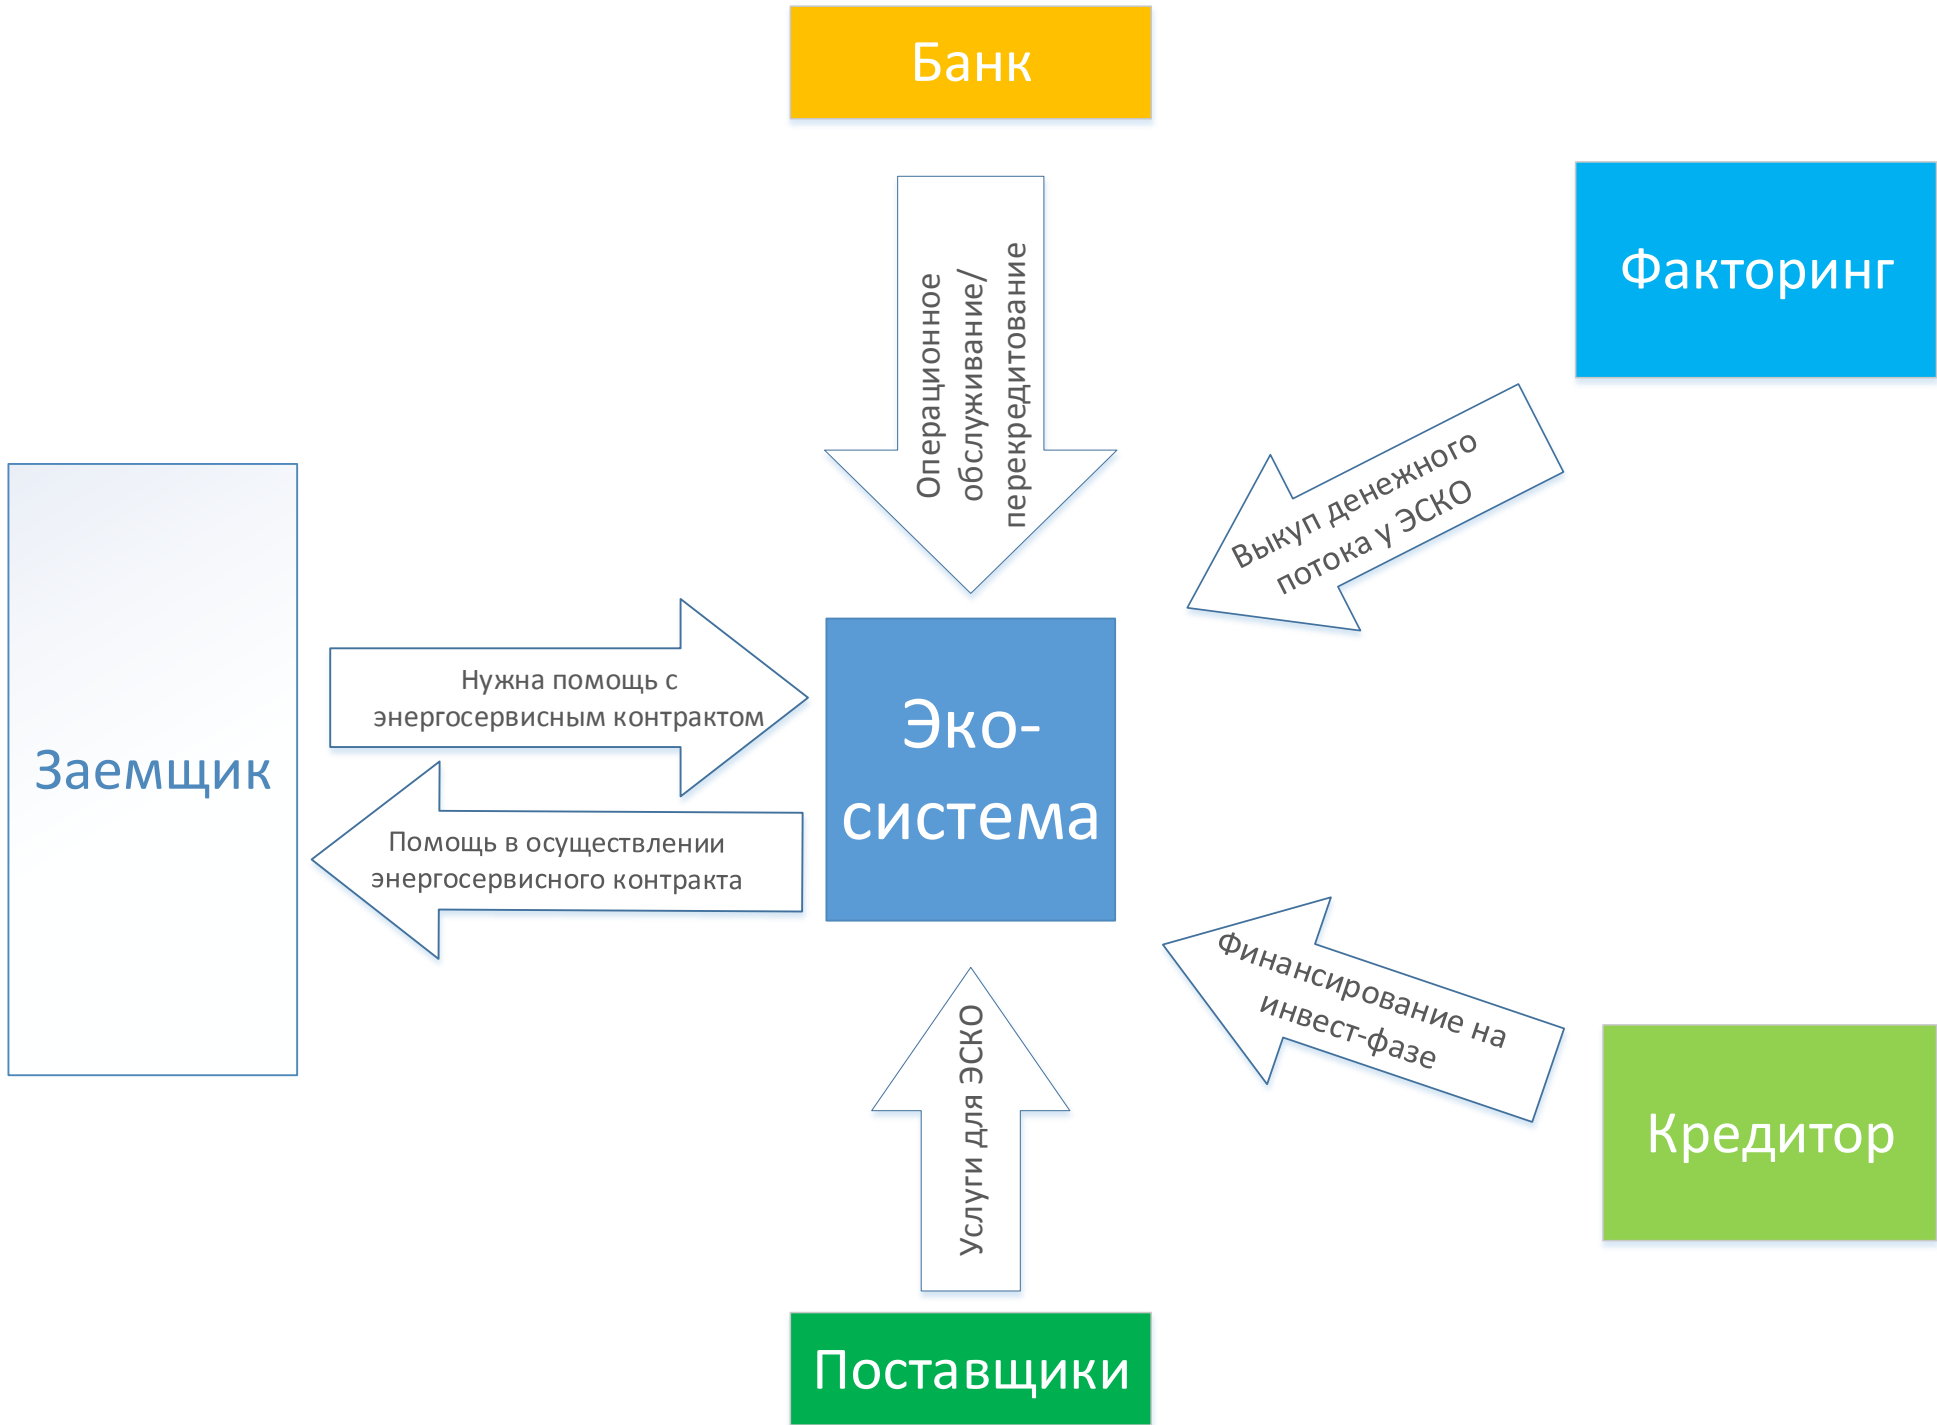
Банк

Операционное обслуживание/ перекредитование

Факторинг

Выкуп денежного потока у ЭСКО

Заемщик

Нужна помощь с энергосервисным контрактом

Помощь в осуществлении энергосервисного контракта

Эко-система

Финансирование на инвест-фазе

Услуги для ЭСКО

Кредитор

Поставщики